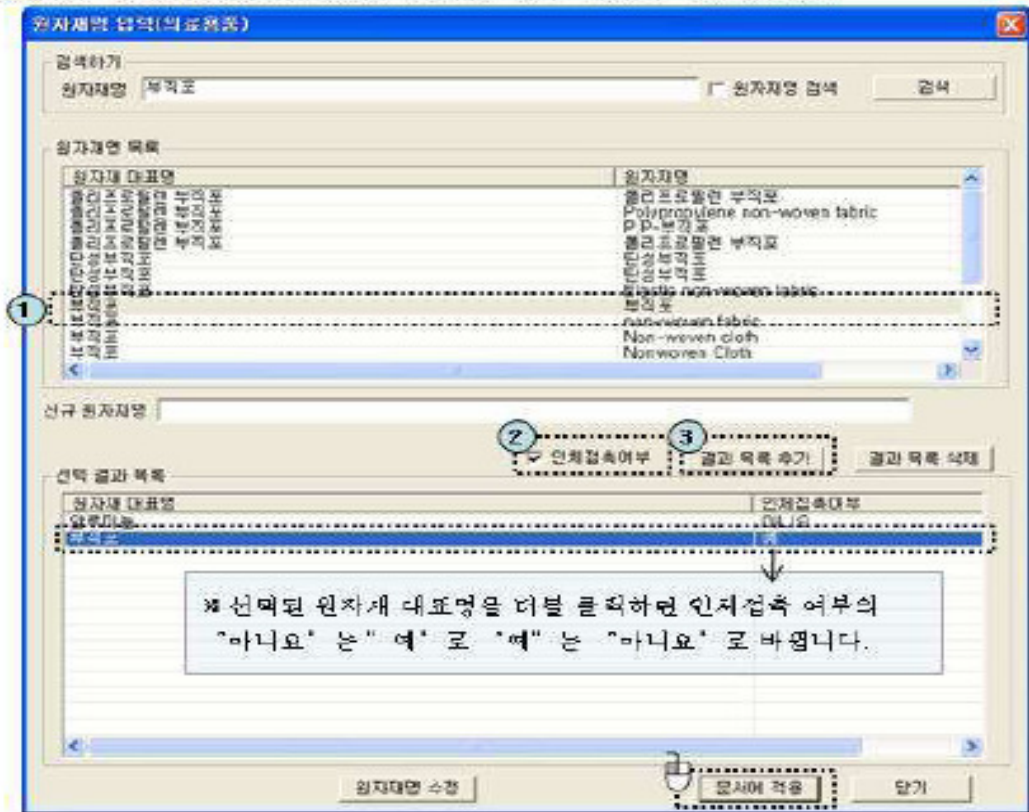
원자재명 입력(의료용품)

검색하기
원자재명 부직포
원자재명 검색
검색

원자재명 목록

| 원자재 대표명 | 원자재명 |
|---|---|
| 폴리프로필렌 부직포 | 폴리프로필렌 부직포 |
| 폴리프로필렌 부직포 | Polypropylene non-woven fabric |
| 폴리프로필렌 부직포 | P.P-부직포 |
| 폴리프로필렌 부직포 | 폴리프로필렌 부직포 |
| 탄성부직포 | 탄성부직포 |
| 탄성부직포 | 탄성부직포 |
| 탄성부직포 | Elastic non-woven fabric |
| 부직포 | 부직포 |
| 부직포 | non-woven fabric |
| 부직포 | Non-woven cloth |
| 부직포 | Nonwoven Cloth |

①

신규 원자재명

② 인체접촉여부
③ 결과 목록 추가
결과 목록 삭제

선택 결과 목록

| 원자재 대표명 | 인체접촉여부 |
|---|---|
| 알루미늄 | 아니오 |
| 부직포 | 예 |

※선택된 원자재 대표명을 더블 클릭하면 인체접촉 여부의 "아니요" 는 "예" 로 "예" 는 "아니요" 로 바뀝니다.

원자재명 수정
문서에 적용
닫기